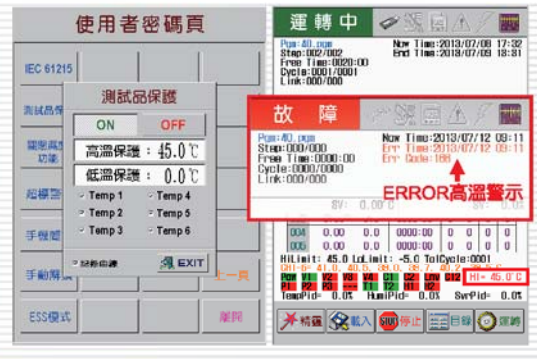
使用者密碼頁

IEC 61215

測試品保

環境高低功率

超標警

手機閥

手動閥讀

ESS模式

測試品保護

ON OFF

高溫保護： 45.0℃

低溫保護： 0.0℃

Temp 1 Temp 4

Temp 2 Temp 5

Temp 3 Temp 6

EXIT

上一頁

離開

運轉中

Pgm:40.pgm Now Time:2013/07/08 17:32
Step:002/002 End Time:2013/07/09 18:31
Free Time:0020:00
Cycle:0001/0001
Link:000/000

故 障

Pgm:40.pgm Now Time:2013/07/12 09:11
Step:000/000 Err Time:2013/07/12 09:11
Free Time:0000:00 Err Code:180
Cycle:0000/0000
Link:000/000

ERROR高溫警示

SV: 0.00℃

004 0.00 0.00 0000:00 0 0 0
005 0.00 0.00 0000:00 0 0 0
006 0.00 0.00 0000:00 0 0 0

HiLimit: 45.0 LoLimit: -5.0 TolCycle:0001

CH1-6: 41.0, 40.5, 38.0, 38.7, 40.2

HI= 45.0℃

TempPid= 0.0% HumiPid= 0.0% SwrPid= 0.0%

精靈 載入 停止 目錄 圖表